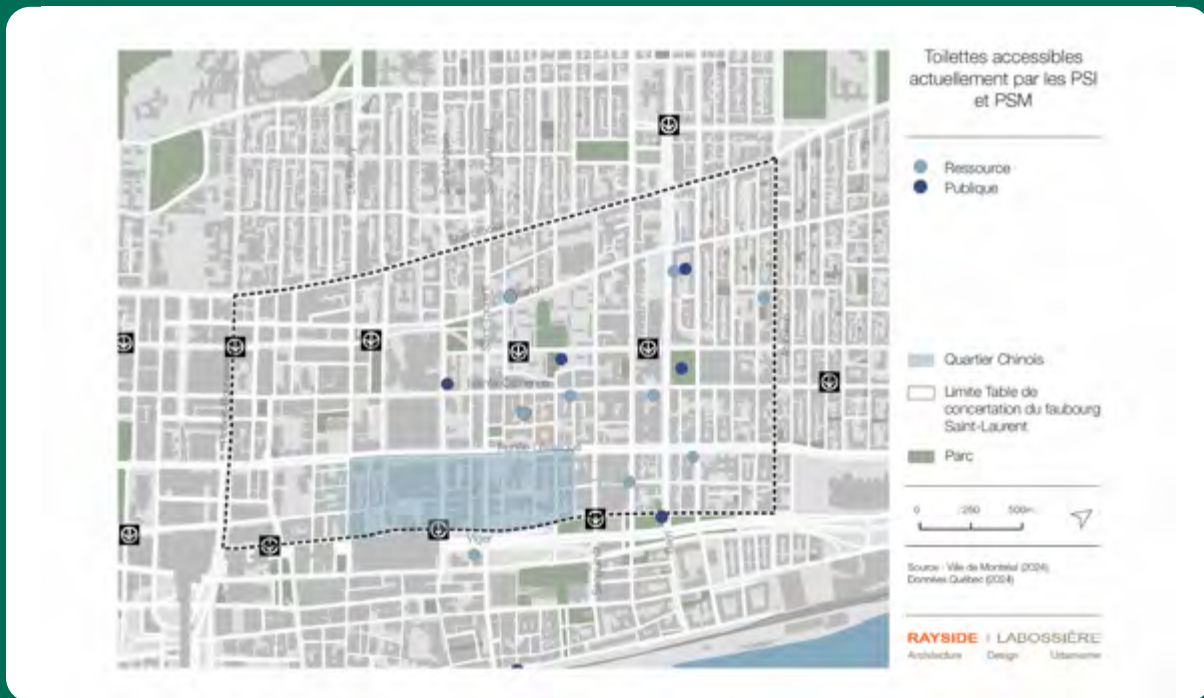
Toilettes accessibles actuellement par les PSI et PSM

Ressource
Publique

Quartier Chinois
Limite Table de concertation du faubourg Saint-Laurent
Parc

0 250 500m

Source : Ville de Montréal (2024)
Données Québec (2024)

RAYSIDE | LABOSSIÈRE
Architecture Design Urbanisme